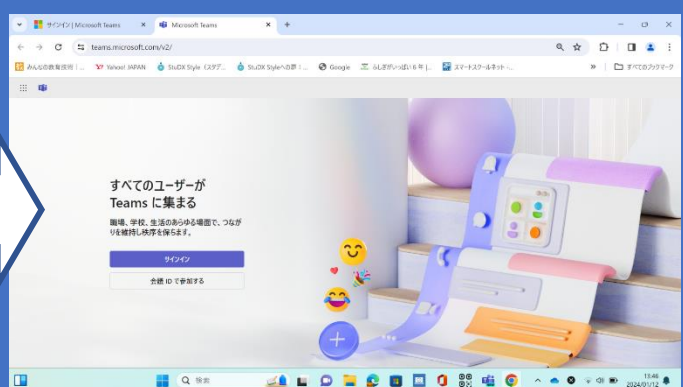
サインイン | Microsoft Teams
Microsoft Teams
teams.microsoft.com/v2/
みんなの教育技術 | ...
Yahoo! JAPAN
StuDX Style（スタデ...
StuDX Styleへの質 | ...
Google
らしさがいっぱい 6 年 | ...
スマートスクールネット - ...
すべてのブックマーク

すべてのユーザーが Teams に集まる

職場、学校、生活のあらゆる場面で、つながりを維持し秩序を保ちます。

サインイン

会議 ID で参加する

検索

13:46
2024/01/12